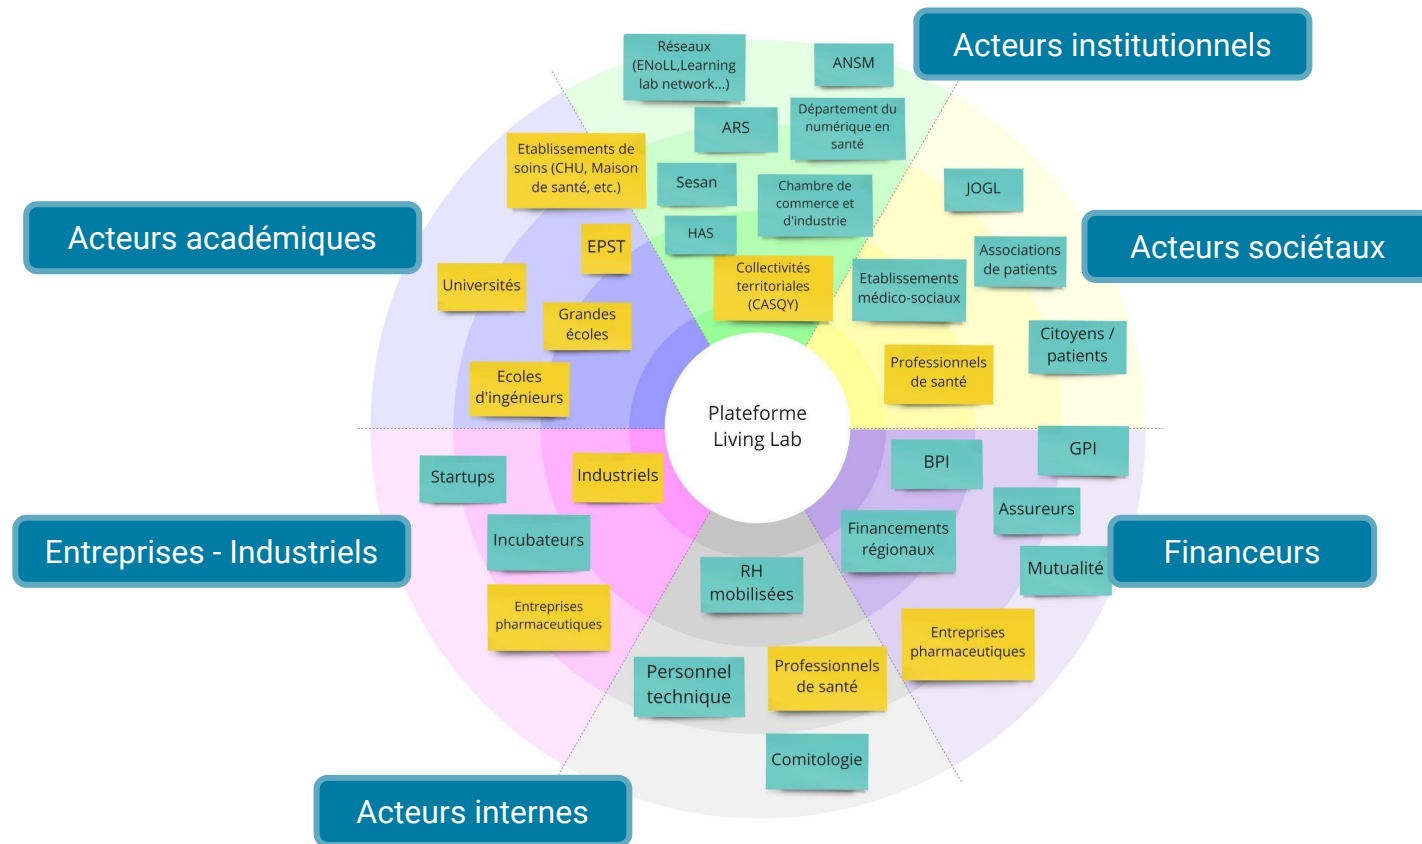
Acteurs institutionnels

Réseaux (ENoLL,Learning lab network...)

ANSM

ARS

Département du numérique en santé

Etablissements de soins (CHU, Maison de santé, etc.)

Sesan

Chambre de commerce et d'industrie

HAS

Collectivités territoriales (CASQY)

Acteurs académiques

EPST

Universités

Grandes écoles

Ecoles d'ingénieurs

JOGL

Associations de patients

Acteurs sociétaux

Etablissements médico-sociaux

Citoyens / patients

Professionnels de santé

Plateforme Living Lab

GPI

BPI

Assureurs

Financements régionaux

Mutualité

Financeurs

Entreprises pharmaceutiques

Startups

Industriels

Incubateurs

Entreprises - Industriels

Entreprises pharmaceutiques

RH mobilisées

Personnel technique

Professionnels de santé

Comitologie

Acteurs internes